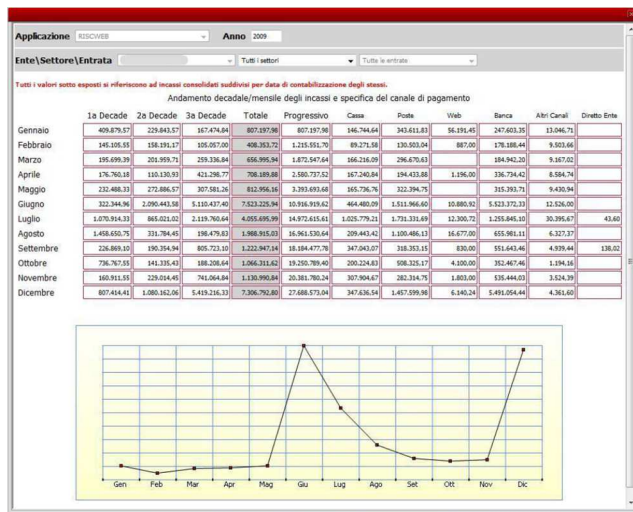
Applicazione RISCWEB Anno 2009

Ente\Settore\Entrata Tutti i settori Tutte le entrate

Tutti i valori sotto esposti si riferiscono ad incassi consolidati suddivisi per data di contabilizzazione degli stessi.

Andamento decadale/mensile degli incassi e specifica del canale di pagamento

| | 1a Decade | 2a Decade | 3a Decade | Totale | Progressivo | Cassa | Poste | Web | Banca | Altri Canali | Diretto Ente |
|---|---|---|---|---|---|---|---|---|---|---|---|
| Gennaio | 409.879,57 | 229.843,57 | 167.474,84 | 807.197,98 | 807.197,98 | 146.744,64 | 343.611,83 | 56.191,45 | 247.603,35 | 13.046,71 | |
| Febbraio | 145.105,55 | 158.191,17 | 105.057,00 | 408.353,72 | 1.215.551,70 | 89.271,58 | 130.503,04 | 887,00 | 178.188,44 | 9.503,66 | |
| Marzo | 195.699,39 | 201.959,71 | 259.336,84 | 656.995,94 | 1.872.547,64 | 166.216,09 | 296.670,63 | | 184.942,20 | 9.167,02 | |
| Aprile | 176.760,18 | 110.130,93 | 421.298,77 | 708.189,88 | 2.580.737,52 | 167.240,84 | 194.433,88 | 1.196,00 | 336.734,42 | 8.584,74 | |
| Maggio | 232.488,33 | 272.886,57 | 307.581,26 | 812.956,16 | 3.393.693,68 | 165.736,76 | 322.394,75 | | 315.393,71 | 9.430,94 | |
| Giugno | 322.344,96 | 2.090.443,58 | 5.110.437,40 | 7.523.225,94 | 10.916.919,62 | 464.480,09 | 1.511.966,60 | 10.880,92 | 5.523.372,33 | 12.526,00 | |
| Luglio | 1.070.914,33 | 865.021,02 | 2.119.760,64 | 4.055.695,99 | 14.972.615,61 | 1.025.779,21 | 1.731.331,69 | 12.300,72 | 1.255.845,10 | 30.395,67 | 43,60 |
| Agosto | 1.458.650,75 | 331.784,45 | 198.479,83 | 1.988.915,03 | 16.961.530,64 | 209.443,42 | 1.100.486,13 | 16.677,00 | 655.981,11 | 6.327,37 | |
| Settembre | 226.869,10 | 190.354,94 | 805.723,10 | 1.222.947,14 | 18.184.477,78 | 347.043,07 | 318.353,15 | 830,00 | 551.643,46 | 4.939,44 | 138,02 |
| Ottobre | 736.767,55 | 141.335,43 | 188.208,64 | 1.066.311,62 | 19.250.789,40 | 200.224,83 | 508.325,17 | 4.100,00 | 352.467,46 | 1.194,16 | |
| Novembre | 160.911,55 | 229.014,45 | 741.064,84 | 1.130.990,84 | 20.381.780,24 | 307.904,67 | 282.314,75 | 1.803,00 | 535.444,03 | 3.524,39 | |
| Dicembre | 807.414,41 | 1.080.162,06 | 5.419.216,33 | 7.306.792,80 | 27.688.573,04 | 347.636,54 | 1.457.599,98 | 6.140,24 | 5.491.054,44 | 4.361,60 | |

Gen Feb Mar Apr Mag Giu Lug Ago Set Ott Nov Dic